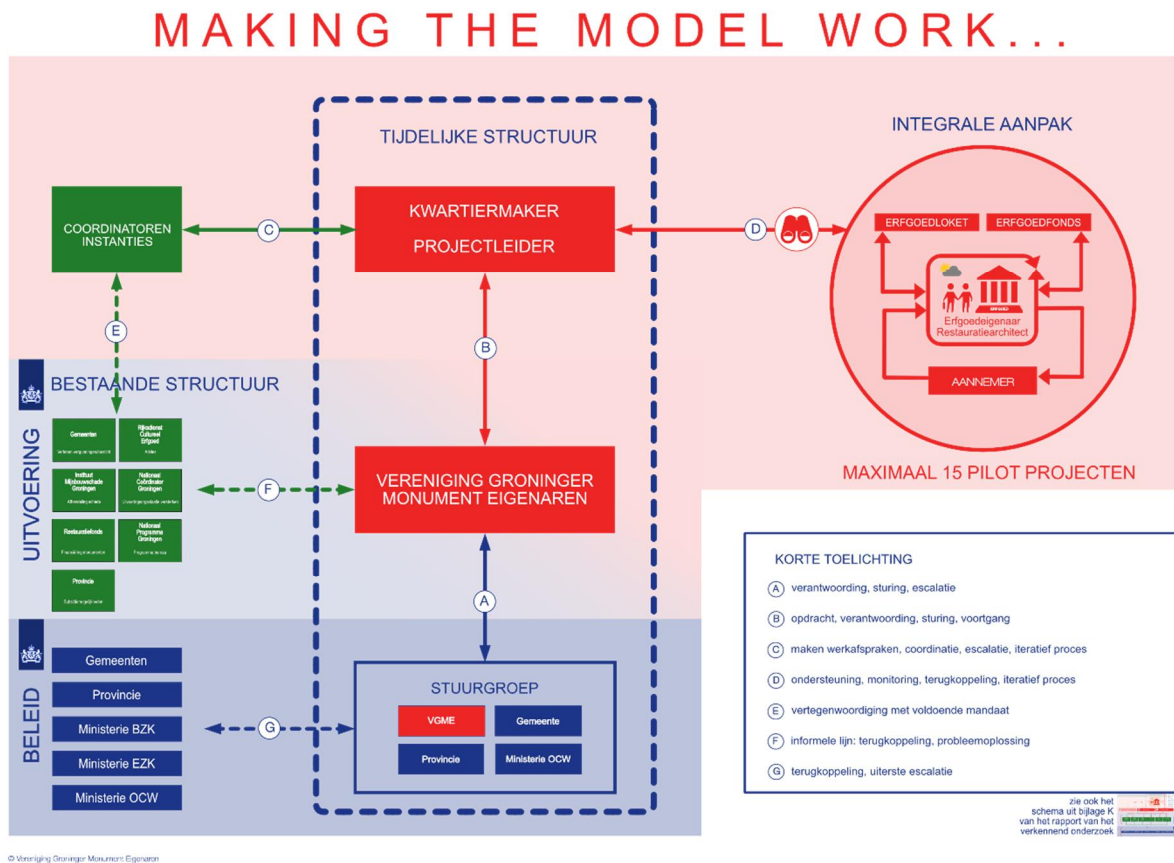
MAKING THE MODEL WORK...

TIJDELIJKE STRUCTUUR

INTEGRALE AANPAK

COORDINATOREN INSTANTIES

C

KWARTIERMAKER PROJECTLEIDER

D

ERFGOEDLOKET

ERFGOEDFONDS

Erfgoedeigenaar Restauratiearchitect

AANNEMER

E

B

BESTAANDE STRUCTUUR

UITVOERING

Gemeenten

Rijksdienst Cultureel Erfgoed

Instituut Mijnbouwschade Groningen

Nationaal Coördinator Groningen

Restauratiefonds

Nationaal Programma Groningen

Provincie

F

VERENIGING GRONINGER MONUMENT EIGENAREN

MAXIMAAL 15 PILOT PROJECTEN

KORTE TOELICHTING

A verantwoording, sturing, escalatie

B opdracht, verantwoording, sturing, voortgang

C maken werkafspraken, coordinatie, escalatie, iteratief proces

D ondersteuning, monitoring, terugkoppeling, iteratief proces

E vertegenwoordiging met voldoende mandaat

F informele lijn: terugkoppeling, probleemoplossing

G terugkoppeling, uiterste escalatie

A

BELEID

Gemeenten

Provincie

Ministerie BZK

Ministerie EZK

Ministerie OCW

G

STUURGROEP

VGME

Gemeente

Provincie

Ministerie OCW

zie ook het schema uit bijlage K van het rapport van het verkennend onderzoek

© Vereniging Groninger Monument Eigenaren